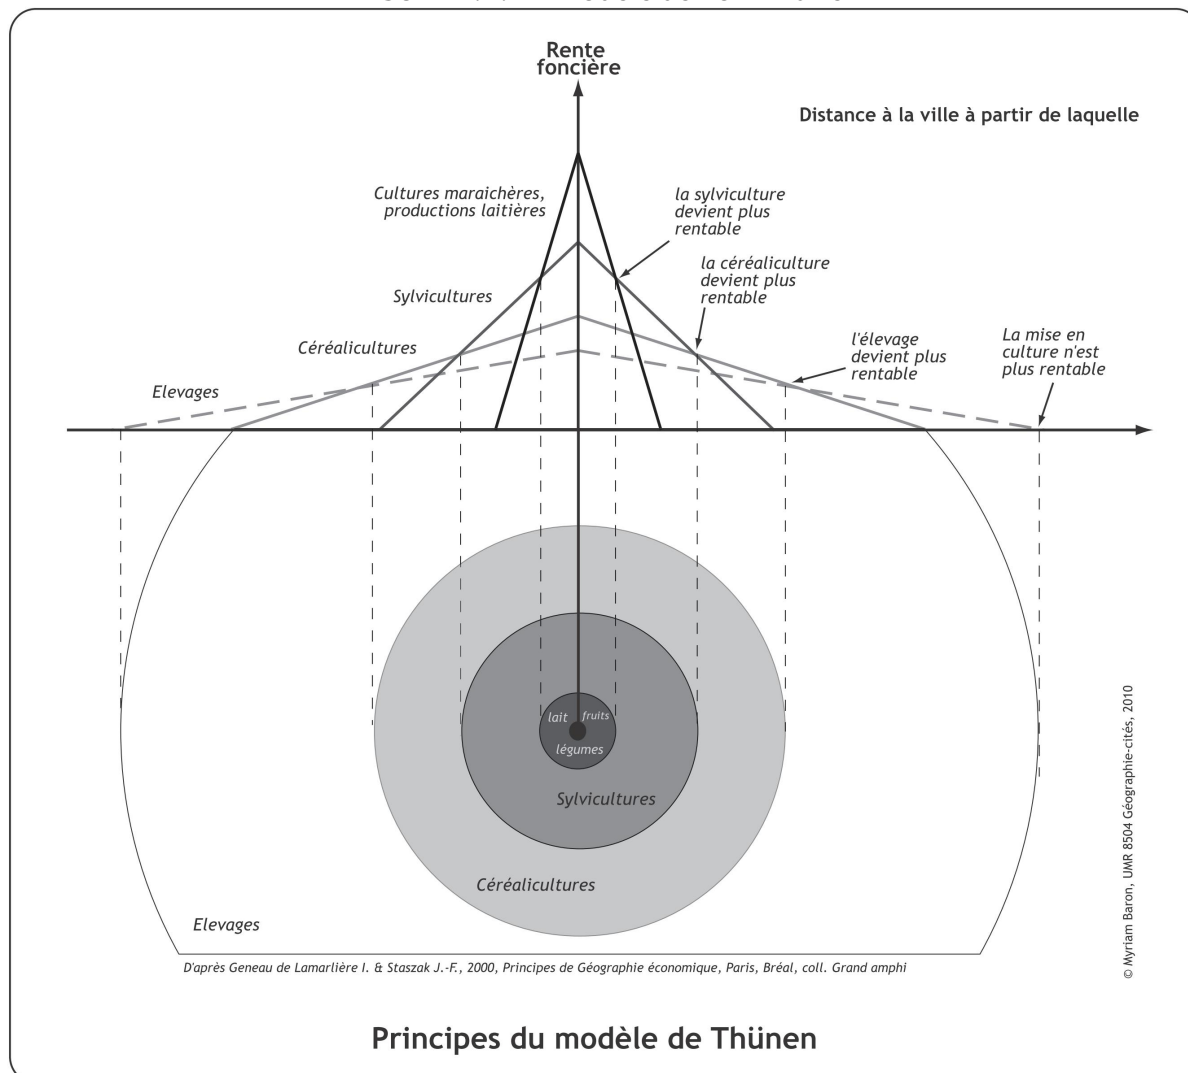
Rente foncière

Distance à la ville à partir de laquelle

Cultures maraichères, productions laitières

la sylviculture devient plus rentable

la céréaliculture devient plus rentable

Sylvicultures

Céréalicultures

l'élevage devient plus rentable

La mise en culture n'est plus rentable

Elevages

lait

fruits

légumes

Sylvicultures

Céréalicultures

Elevages

D'après Geneau de Lamarlière I. & Staszak J.-F., 2000, Principes de Géographie économique, Paris, Bréal, coll. Grand amphi

© Myriam Baron, UMR 8504 Géographie-cités, 2010

Principes du modèle de Thünen